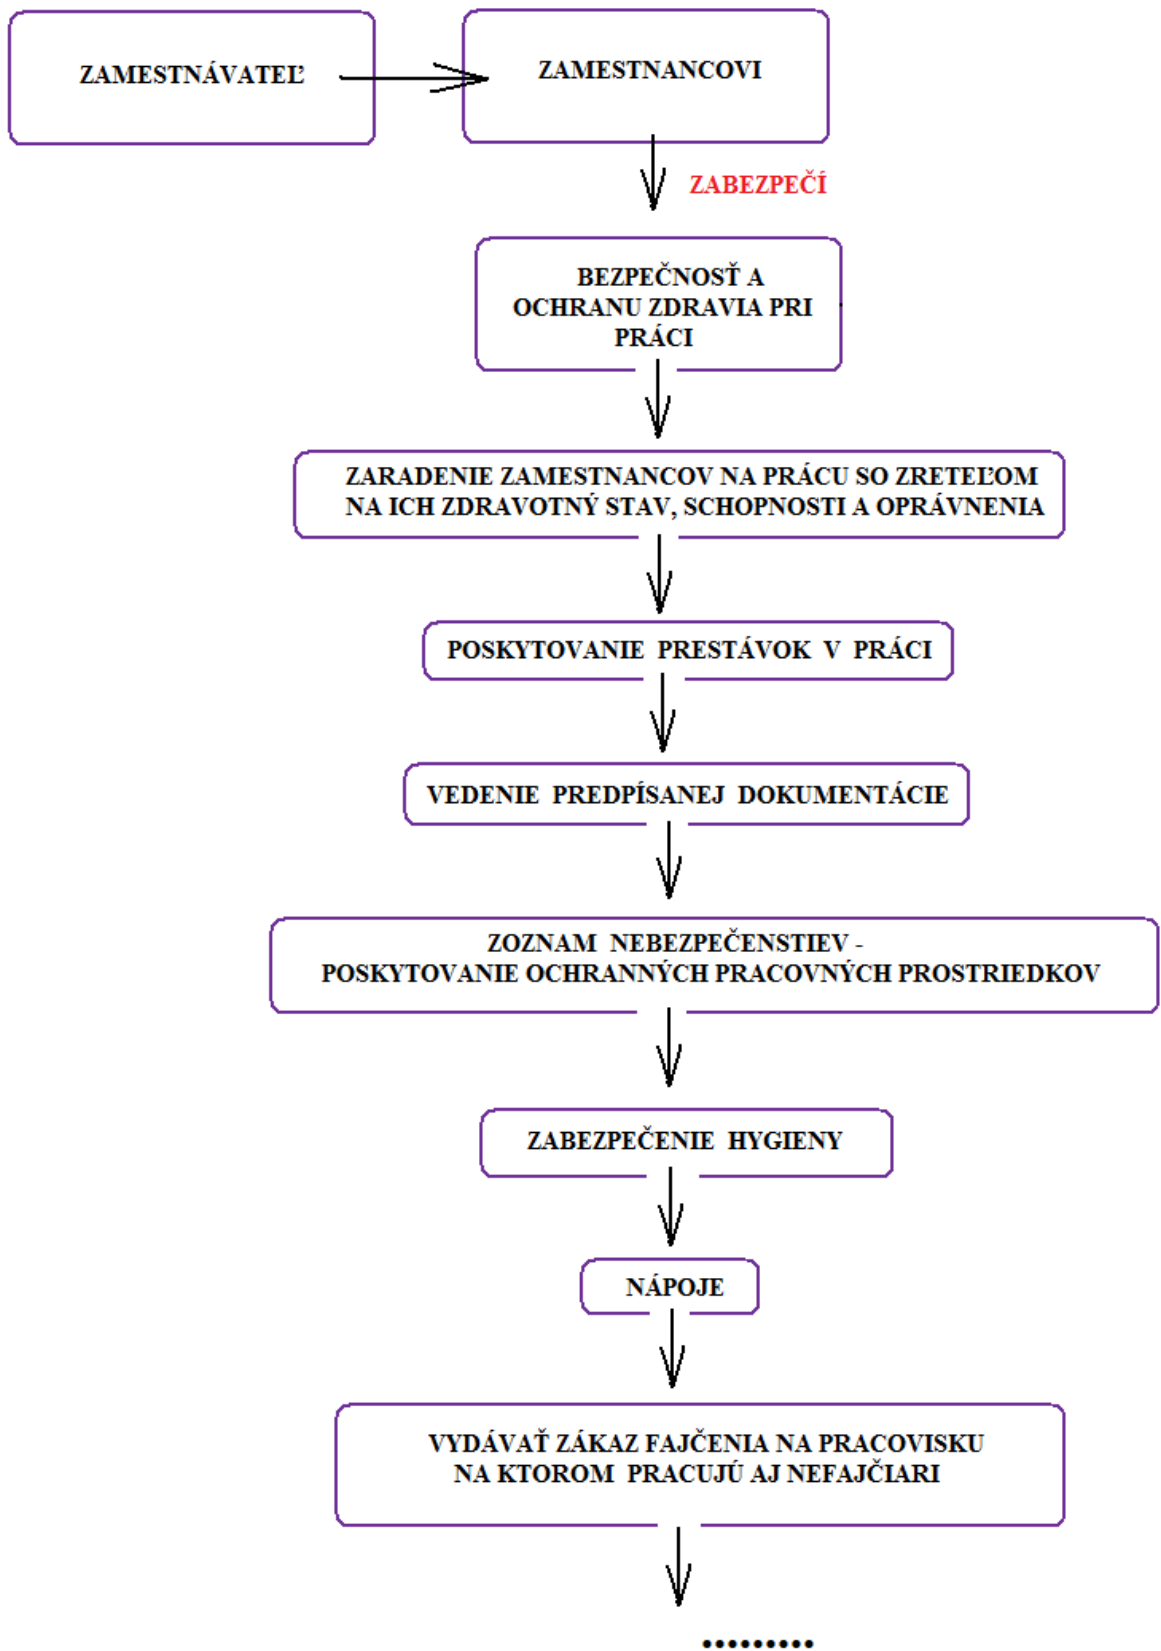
ZAMESTNÁVATEĽ

ZAMESTNANCOVI

ZABEZPEČÍ

BEZPEČNOSŤ A OCHRANU ZDRAVIA PRI PRÁCI

ZARADENIE ZAMESTNANCOV NA PRÁCU SO ZRETEĽOM NA ICH ZDRAVOTNÝ STAV, SCHOPNOSTI A OPRÁVNENIA

POSKYTOVANIE PRESTÁVOK V PRÁCI

VEDENIE PREDPÍSANEJ DOKUMENTÁCIE

ZOZNAM NEBEZPEČENSTIEV - POSKYTOVANIE OCHRANNÝCH PRACOVNÝCH PROSTRIEDKOV

ZABEZPEČENIE HYGIENY

NÁPOJE

VYDÁVAŤ ZÁKAZ FAJČENIA NA PRACOVISKU NA KTOROM PRACUJÚ AJ NEFAJČIARI

.........